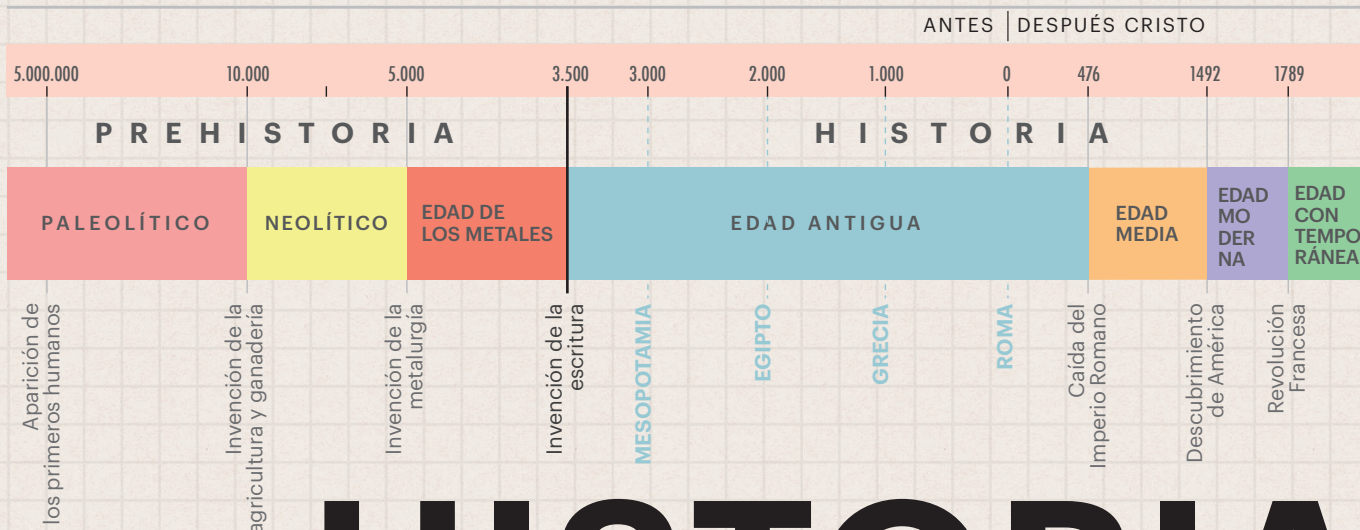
ANTES | DESPUÉS CRISTO

5.000.000 10.000 5.000 3.500 3.000 2.000 1.000 0 476 1492 1789

PREHISTORIA

HISTORIA

PALEOLÍTICO

NEOLÍTICO

EDAD DE LOS METALES

EDAD ANTIGUA

EDAD MEDIA

EDAD MODERNA

EDAD CONTEMPO RÁNEA

Aparición de los primeros humanos

Invención de la agricultura y ganadería

Invención de la metalurgía

Invención de la escritura

MESOPOTAMIA

EGIPTO

GRECIA

ROMA

Caída del Imperio Romano

Descubrimiento de América

Revolución Francesa

HISTORIA